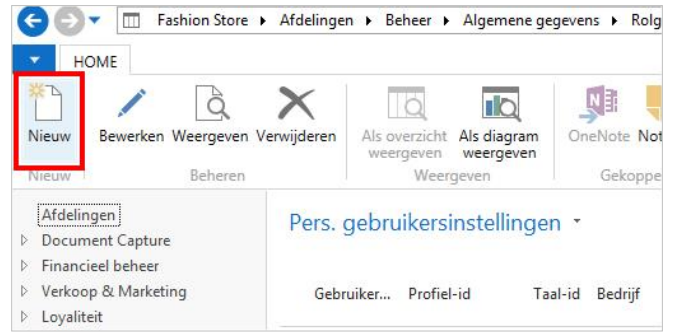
Fashion Store ▸ Afdelingen ▸ Beheer ▸ Algemene gegevens ▸ Rolg

HOME

Nieuw
Nieuw

Bewerken Weergeven Verwijderen
Beheren

Als overzicht weergeven
Als diagram weergeven
Weergeven

OneNote Not
Gekoppe

Afdelingen
Document Capture
Financieel beheer
Verkoop & Marketing
Loyaliteit

Pers. gebruikersinstellingen

| Gebruiker... | Profiel-id | Taal-id | Bedrijf |
|---|---|---|---|